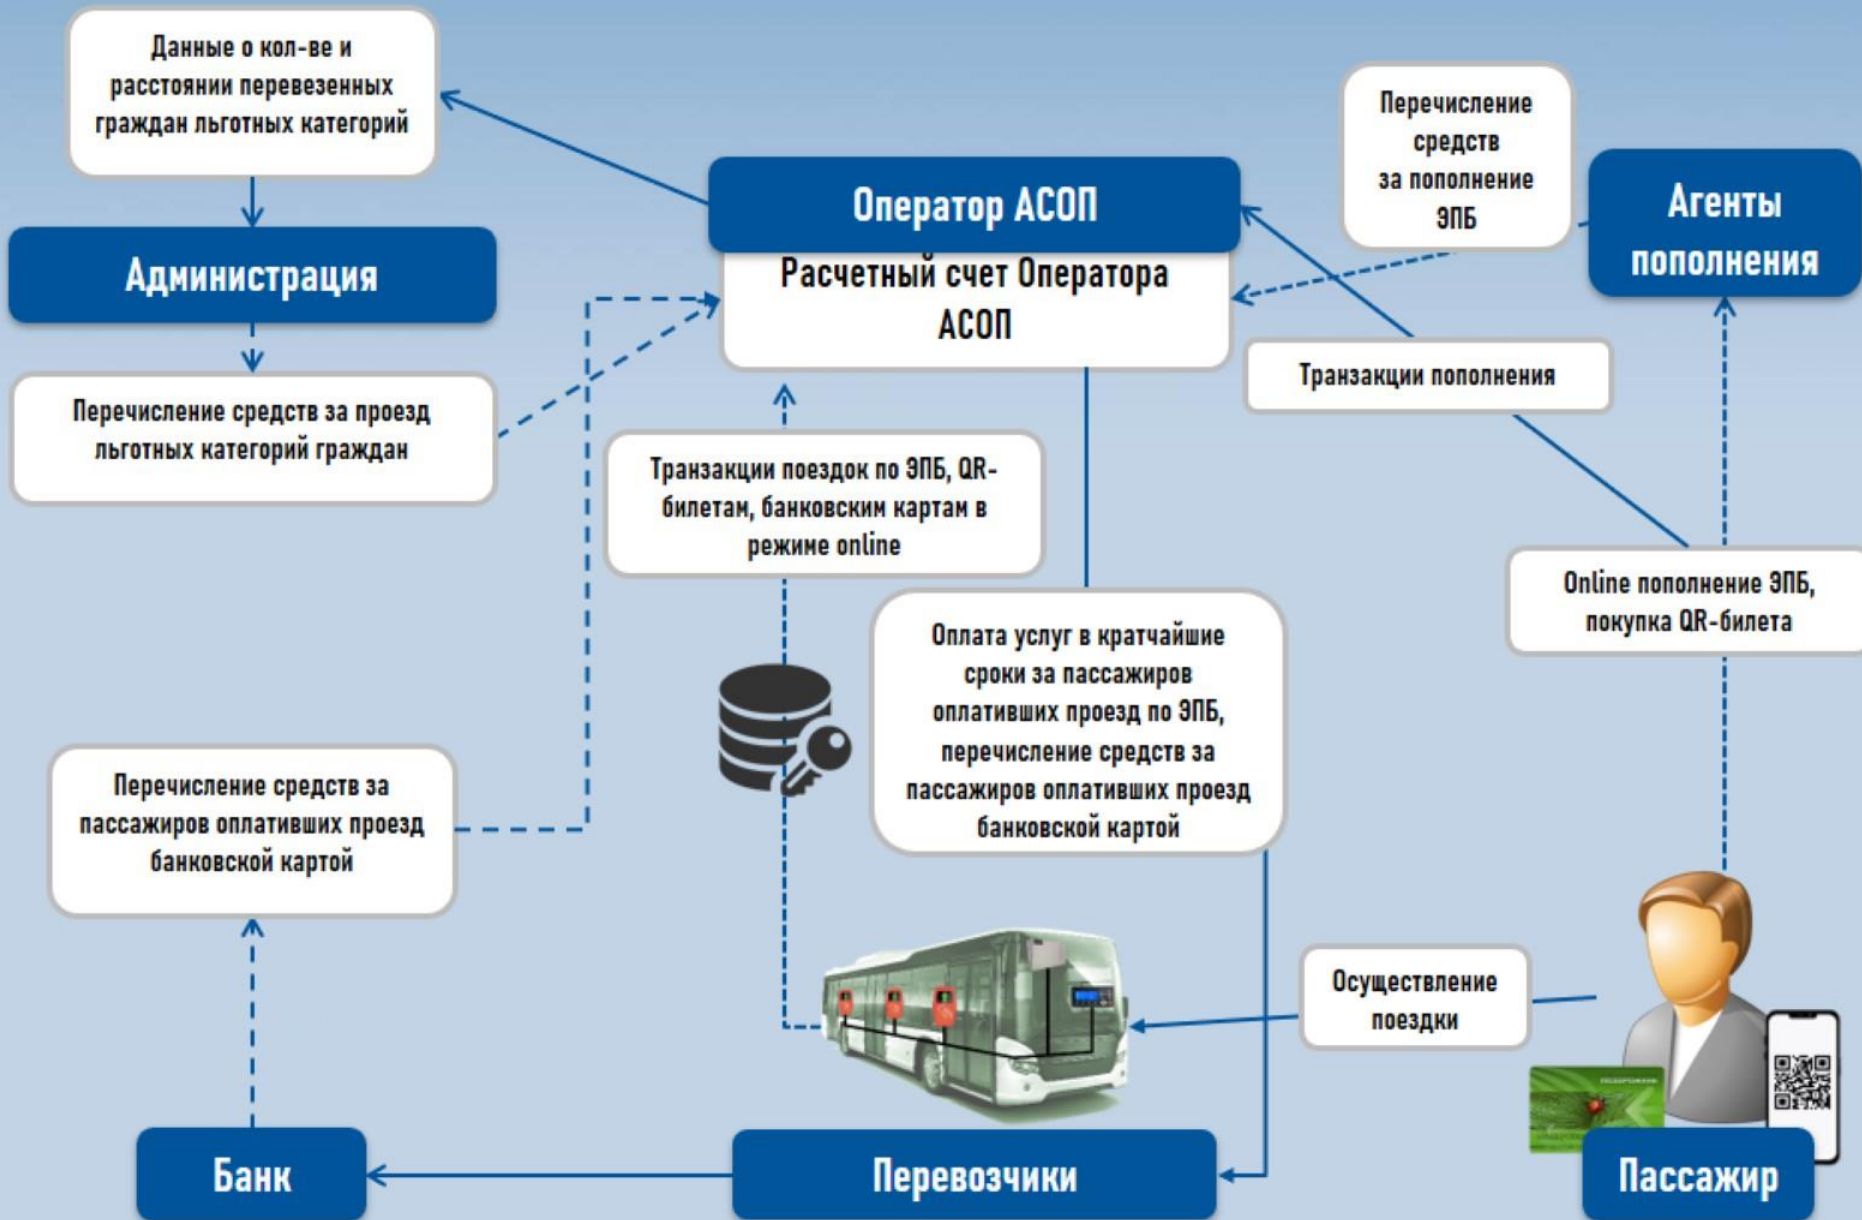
Данные о кол-ве и расстоянии перевезенных граждан льготных категорий

Администрация

Перечисление средств за проезд льготных категорий граждан

Оператор АСОП

Расчетный счет Оператора АСОП

Перечисление средств за пополнение ЭПБ

Агенты пополнения

Транзакции пополнения

Транзакции поездок по ЭПБ, QR-билетам, банковским картам в режиме online

Online пополнение ЭПБ, покупка QR-билета

Оплата услуг в кратчайшие сроки за пассажиров оплативших проезд по ЭПБ, перечисление средств за пассажиров оплативших проезд банковской картой

Перечисление средств за пассажиров оплативших проезд банковской картой

Осуществление поездки

Банк

Перевозчики

Пассажир